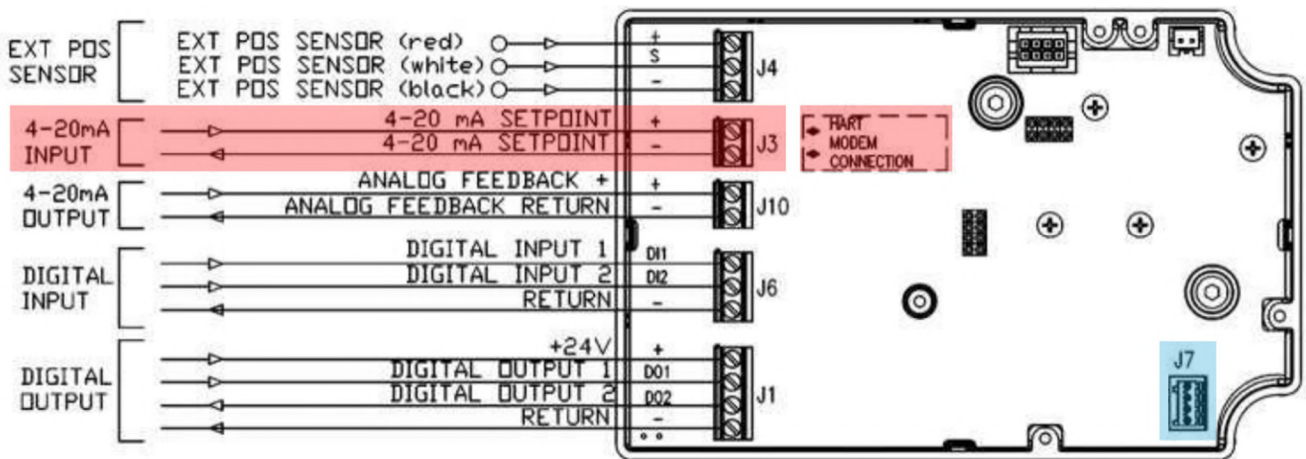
EXT POS SENSOR

EXT POS SENSOR (red)
EXT POS SENSOR (white)
EXT POS SENSOR (black)

+
S
−
J4

4-20mA INPUT

4-20 mA SETPOINT
4-20 mA SETPOINT

+
−
J3

HART MODEM CONNECTION

4-20mA OUTPUT

ANALOG FEEDBACK +
ANALOG FEEDBACK RETURN

+
−
J10

DIGITAL INPUT

DIGITAL INPUT 1
DIGITAL INPUT 2
RETURN

DI1
DI2
−
J6

DIGITAL OUTPUT

+24V
DIGITAL OUTPUT 1
DIGITAL OUTPUT 2
RETURN

+
DO1
DO2
−
J1

J7